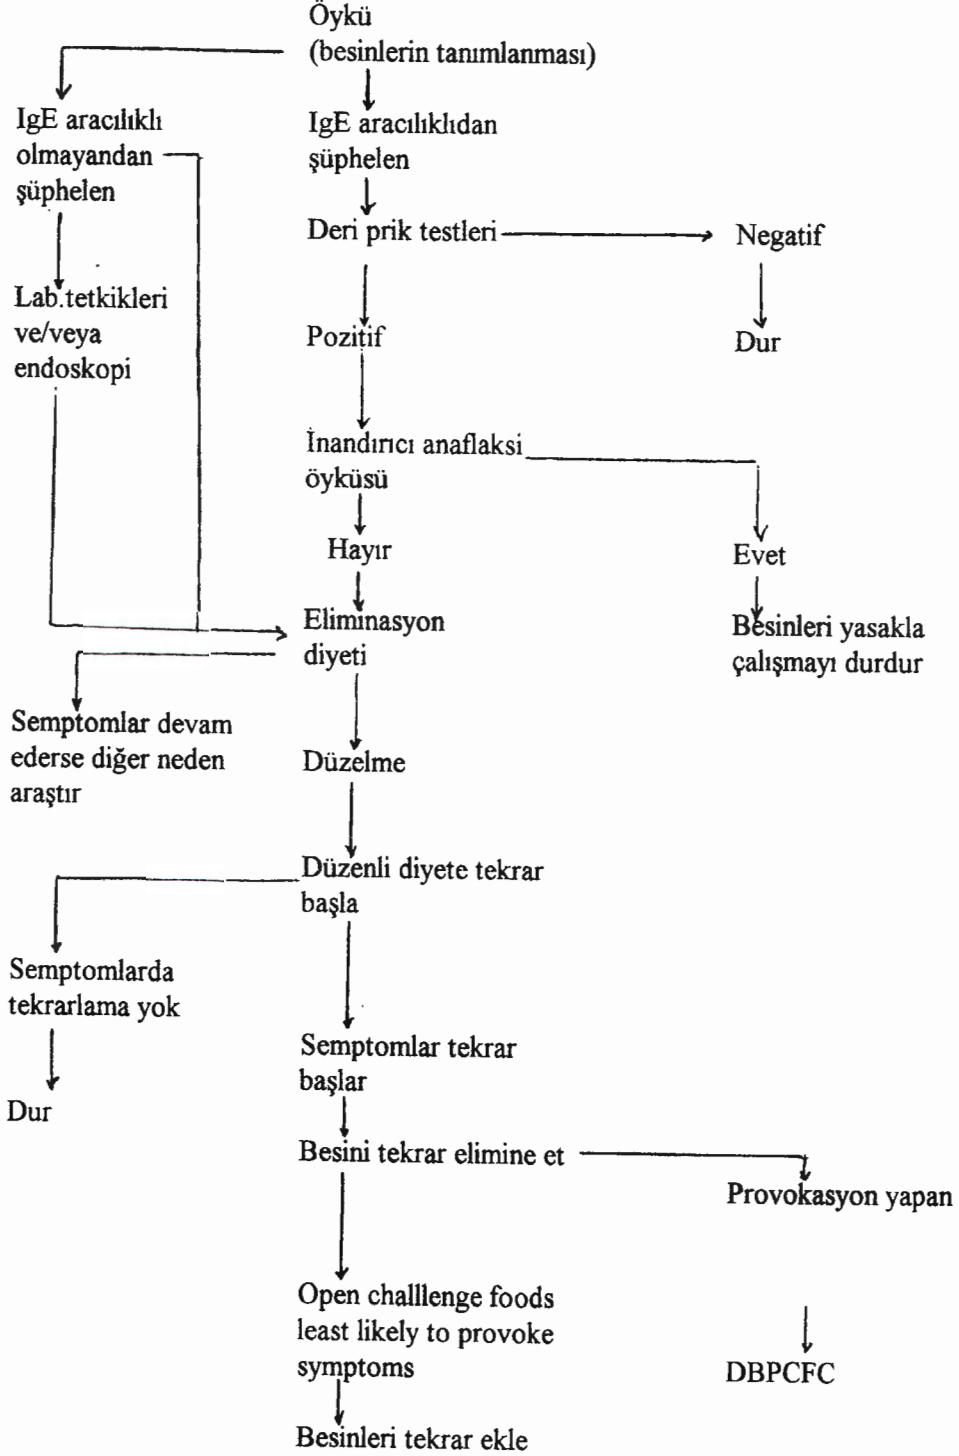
Öykü
(besinlerin tanımlanması)

IgE aracılıklı olmayandan şüphelen

IgE aracılıklıdan şüphelen

Deri prik testleri

Negatif

Dur

Lab.tetkikleri ve/veya endoskopi

Pozitif

İnandırıcı anaflaksi öyküsü

Hayır

Evet

Eliminasyon diyeti

Besinleri yasakla çalışmayı durdur

Semptomlar devam ederse diğer neden araştır

Düzelme

Düzenli diyete tekrar başla

Semptomlarda tekrarlama yok

Dur

Semptomlar tekrar başlar

Besini tekrar elimine et

Provokasyon yapan

Open challlenge foods least likely to provoke symptoms

DBPCFC

Besinleri tekrar ekle